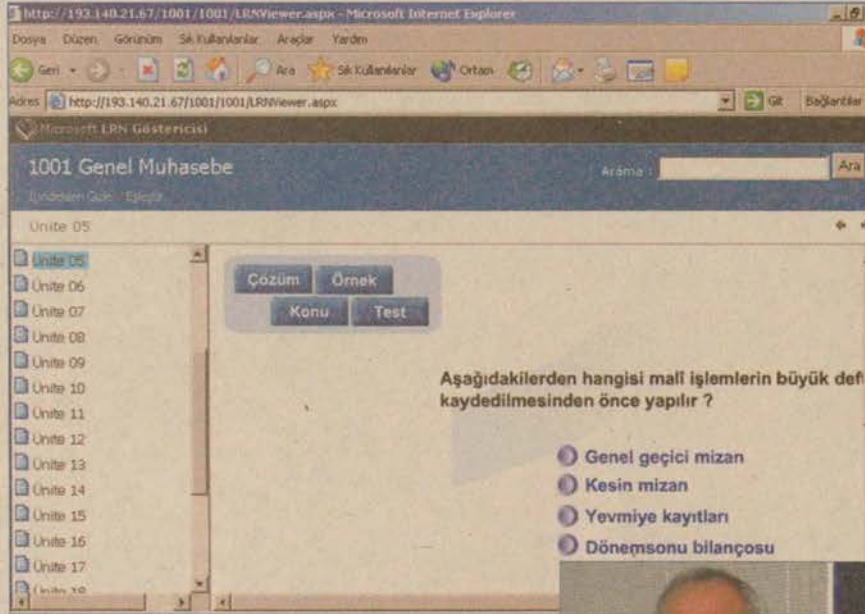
http://193.140.21.67/1001/1001/LRNViewer.aspx - Microsoft Internet Explorer

Dosya Düzen Görünüm Sık Kullanılanlar Araçlar Yardım

Geri Ara Sık Kullanılanlar Ortam

Adres http://193.140.21.67/1001/1001/LRNViewer.aspx Git Bağlantılar

Microsoft LRN Göstericisi

1001 Genel Muhasebe

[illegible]

Arama : Ara

Unite 05

Unite 05
Ünite 06
Ünite 07
Ünite 08
Ünite 09
Ünite 10
Ünite 11
Ünite 12
Ünite 13
Ünite 14
Ünite 15
Ünite 16
Ünite 17
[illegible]

Çözüm Örnek
Konu Test

Aşağıdakilerden hangisi malî işlemlerin büyük def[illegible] kaydedilmesinden önce yapılır ?

Genel geçici mizan
Kesin mizan
Yevmiye kayıtları
Dönemsonu bilançosu